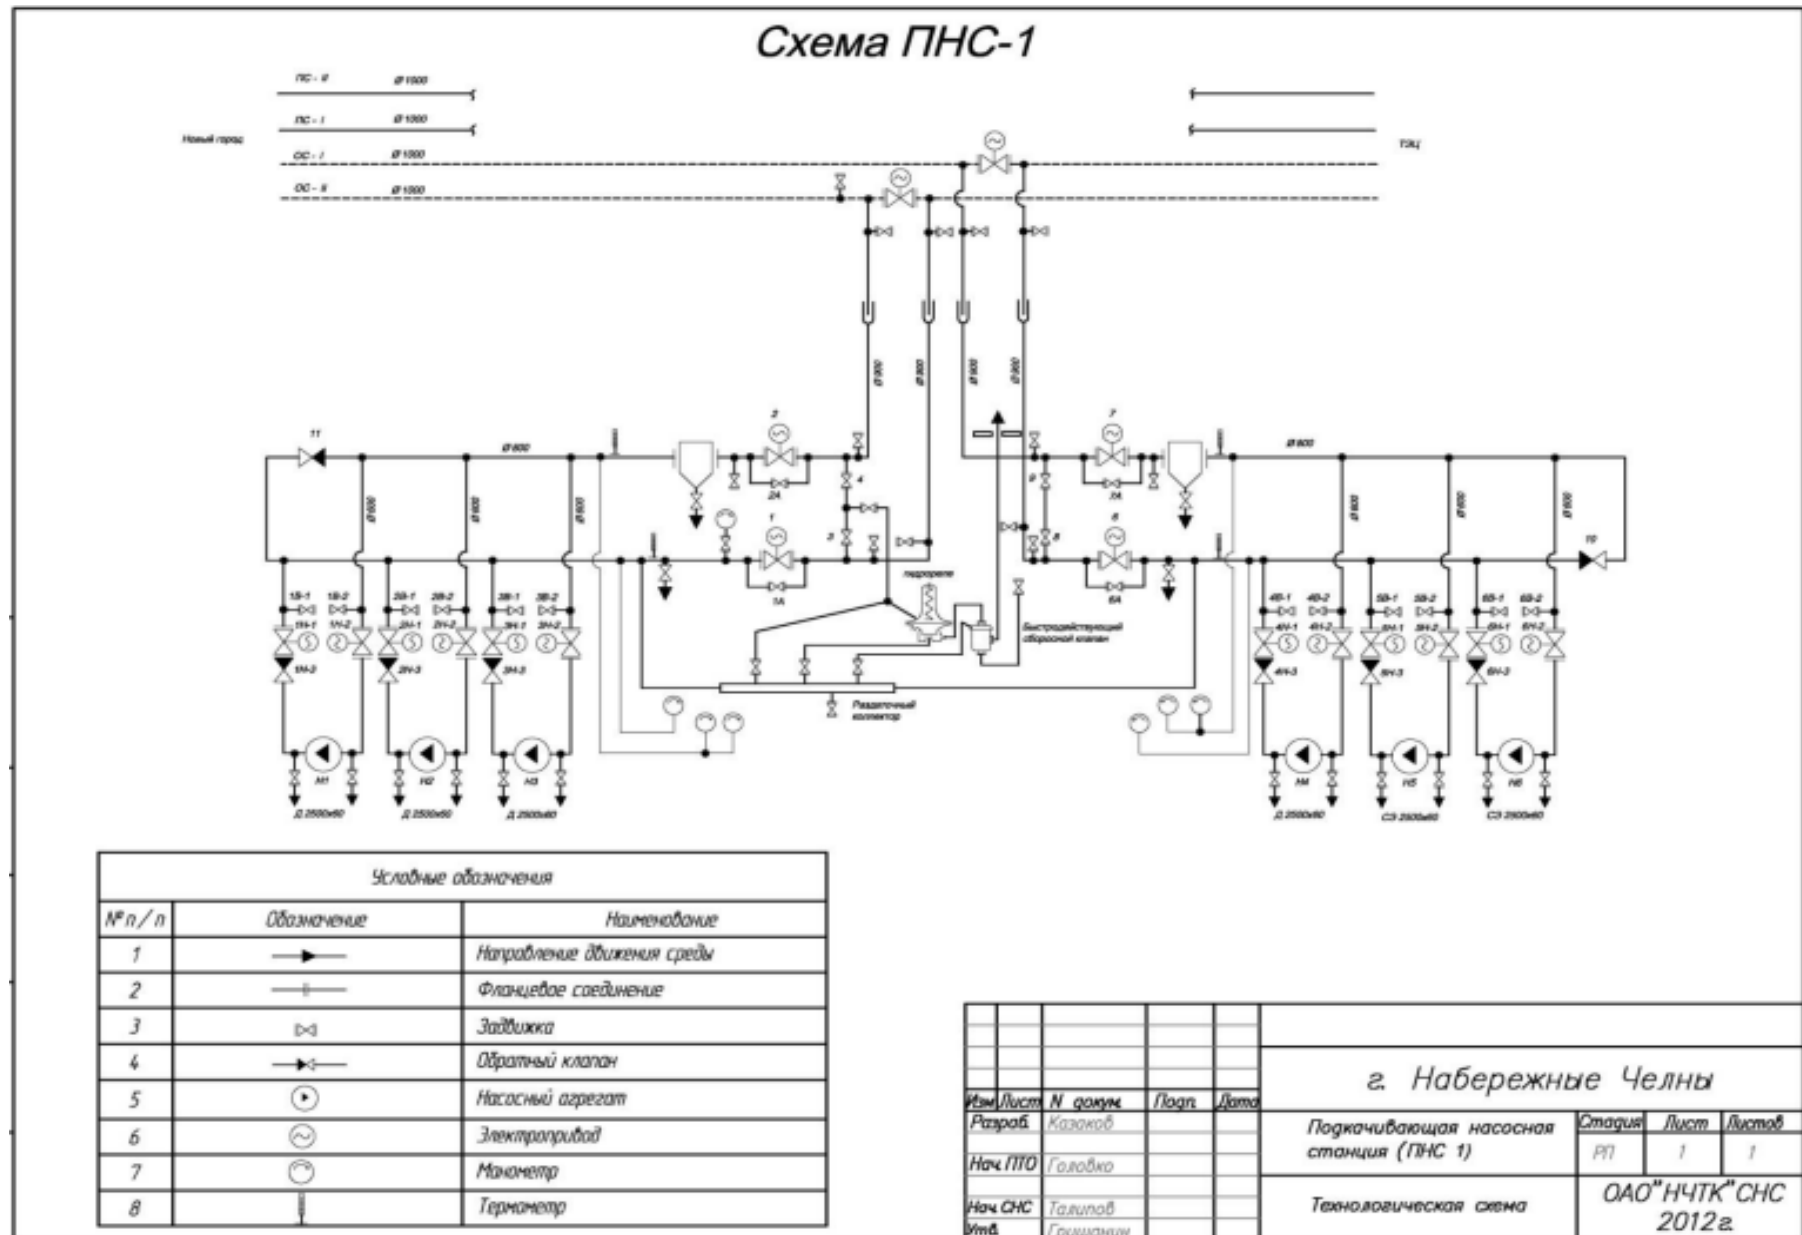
Схема ПНС-1

ПС - II Ø 1000
ПС - I Ø 1000
Новый город
ОС - I Ø 1000
ОС - II Ø 1000
ТЭЦ

Ø 900 Ø 900 Ø 900 Ø 900

11 Ø 800 2 7 Ø 800
Ø 600 Ø 600 Ø 600 Ø 600 Ø 600 Ø 600
2А 4 9 7А
1 3 8 6
1А 6А 10
гидрореле
Быстродействующий сбросной клапан
1В-1 1В-2 2В-1 2В-2 3В-1 3В-2 4В-1 4В-2 5В-1 5В-2 6В-1 6В-2
1Н-1 1Н-2 2Н-1 2Н-2 3Н-1 3Н-2 4Н-1 4Н-2 5Н-1 5Н-2 6Н-1 6Н-2
1Н-3 2Н-3 3Н-3 4Н-3 5Н-3 6Н-3
Раздаточный коллектор
Н1 Н2 Н3 Н4 Н5 Н6
Д 2500х60 Д 2500х60 Д 2500х60 Д 2500х60 СЭ 2500х60 СЭ 2500х60

Условные обозначения

| № п/п | Обозначение | Наименование |
|---|---|---|
| 1 | | Направление движения среды |
| 2 | | Фланцевое соединение |
| 3 | | Задвижка |
| 4 | | Обратный клапан |
| 5 | | Насосный агрегат |
| 6 | | Электропривод |
| 7 | | Манометр |
| 8 | | Термометр |

| Изм | Лист | N докум. | Подп. | Дата |
|---|---|---|---|---|
| Разраб. | | Казаков | | |
| Нач. ПТО | | Головко | | |
| Нач. СНС | | Талипов | | |
| Утв. | | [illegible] | | |

г. Набережные Челны

Подкачивающая насосная станция (ПНС 1)

| Стадия | Лист | Листов |
|---|---|---|
| РП | 1 | 1 |

Технологическая схема

ОАО"НЧТК"СНС 2012г.